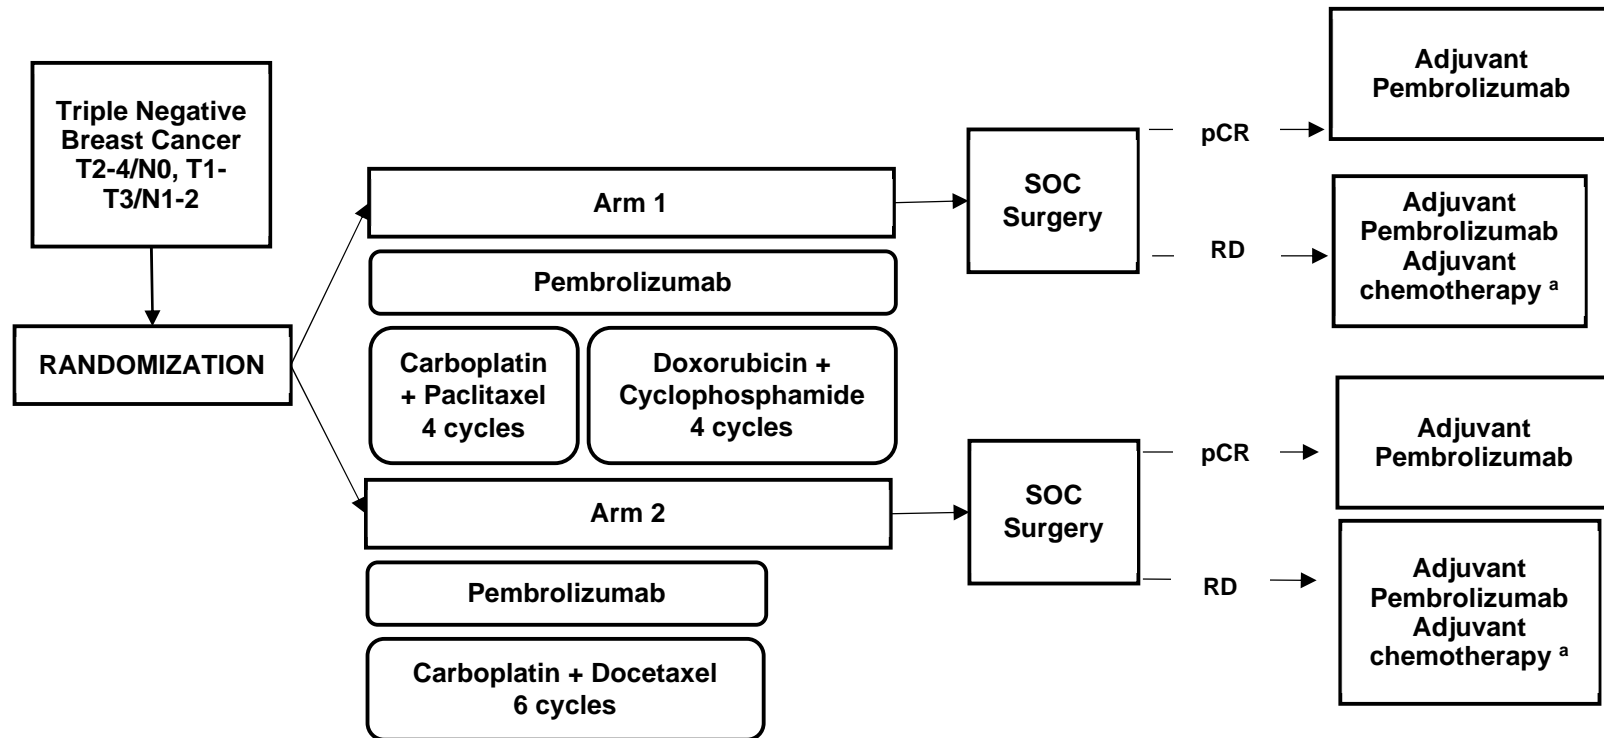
Triple Negative Breast Cancer T2-4/N0, T1-T3/N1-2

RANDOMIZATION

Arm 1

Pembrolizumab

Carboplatin + Paclitaxel 4 cycles

Doxorubicin + Cyclophosphamide 4 cycles

SOC Surgery

pCR

Adjuvant Pembrolizumab

RD

Adjuvant Pembrolizumab Adjuvant chemotherapy $^{a}$

Arm 2

Pembrolizumab

Carboplatin + Docetaxel 6 cycles

SOC Surgery

pCR

Adjuvant Pembrolizumab

RD

Adjuvant Pembrolizumab Adjuvant chemotherapy $^{a}$